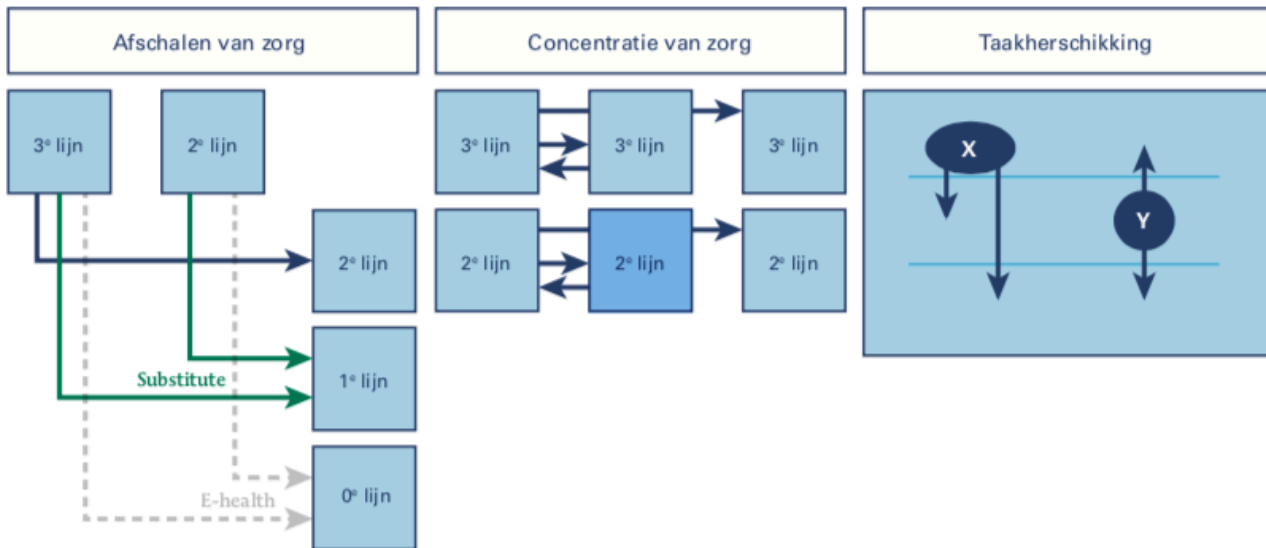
Afschalen van zorg

$3^e$ lijn

$2^e$ lijn

$2^e$ lijn

Substitute

$1^e$ lijn

E-health

$0^e$ lijn

Concentratie van zorg

$3^e$ lijn

$3^e$ lijn

$3^e$ lijn

$2^e$ lijn

$2^e$ lijn

$2^e$ lijn

Taakherschikking

X

Y